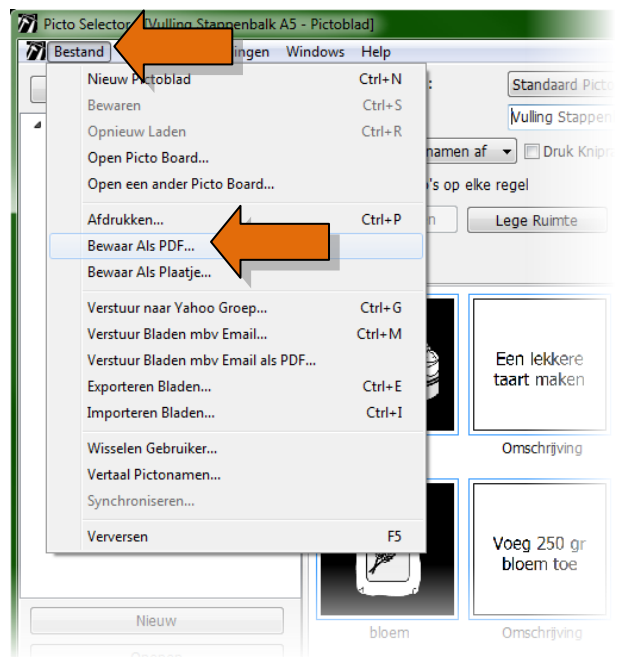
Picto Selector - [Vulling Stappenbalk A5 - Pictoblad]

Bestand ingen Windows Help

Nieuw Pictoblad Ctrl+N
Bewaren Ctrl+S
Opnieuw Laden Ctrl+R
Open Picto Board...
Open een ander Picto Board...
Afdrukken... Ctrl+P
Bewaar Als PDF...
Bewaar Als Plaatje...
Verstuur naar Yahoo Groep... Ctrl+G
Verstuur Bladen mbv Email... Ctrl+M
Verstuur Bladen mbv Email als PDF...
Exporteren Bladen... Ctrl+E
Importeren Bladen... Ctrl+I
Wisselen Gebruiker...
Vertaal Pictonamen...
Synchroniseren...
Verversen F5

Standaard Picto
Vulling Stappen
namen af
Druk Knipl
's op elke regel
n
Lege Ruimte

Een lekkere taart maken
Omschrijving

Voeg 250 gr bloem toe
bloem
Omschrijving

Nieuw